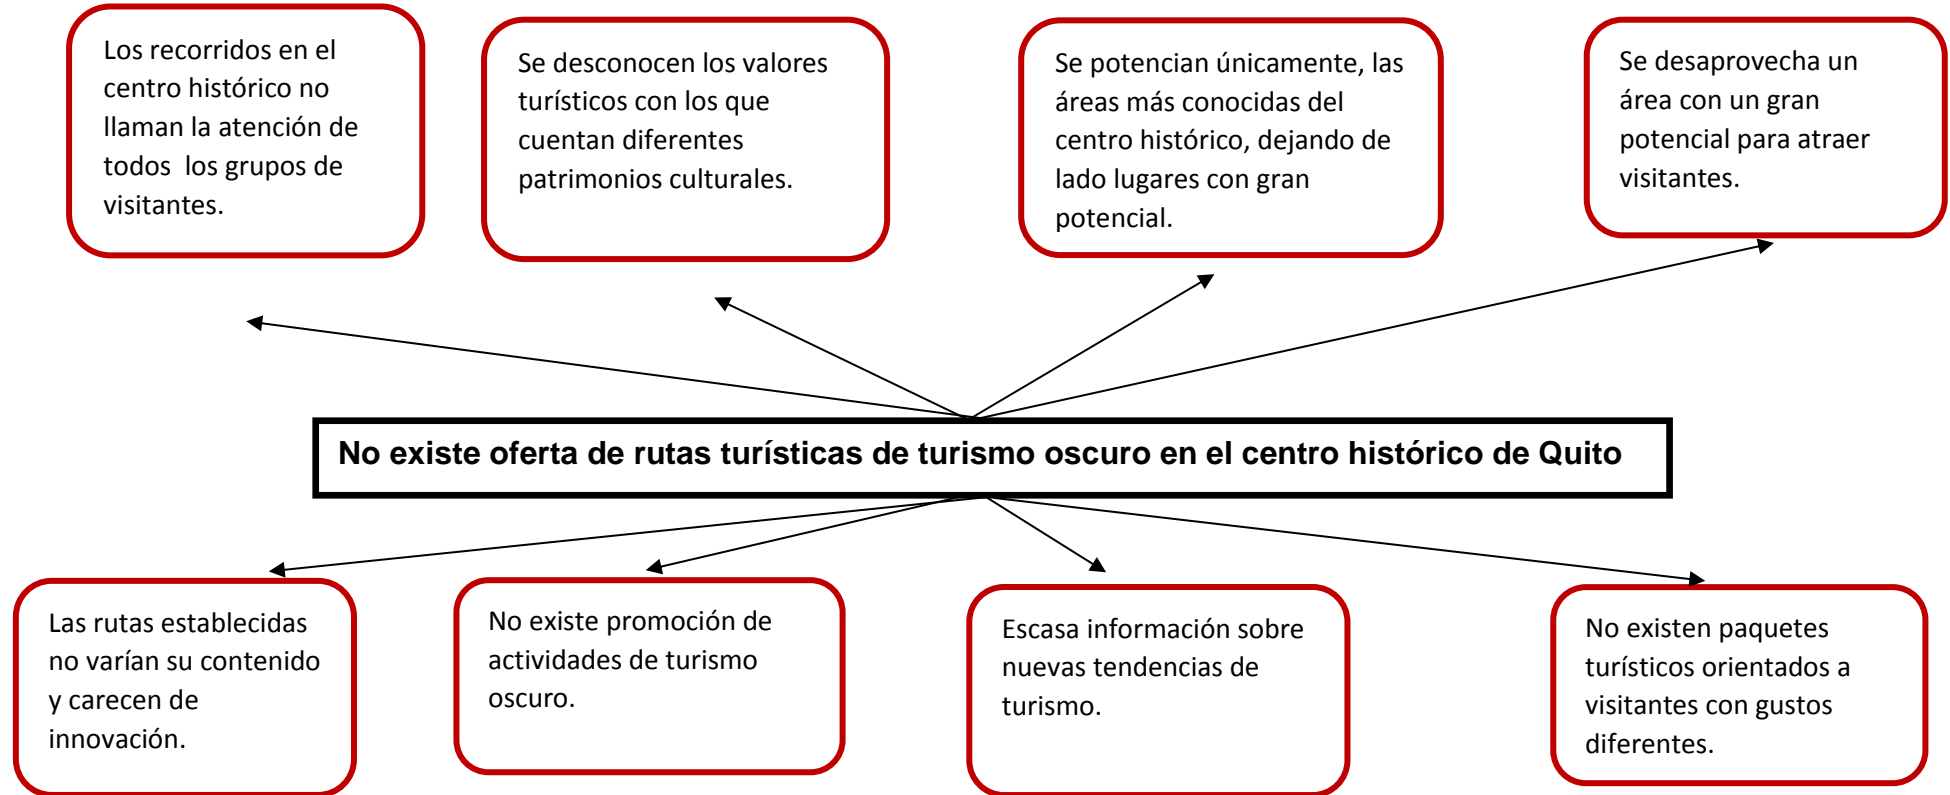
Los recorridos en el centro histórico no llaman la atención de todos  los grupos de visitantes.

Se desconocen los valores turísticos con los que cuentan diferentes patrimonios culturales.

Se potencian únicamente, las áreas más conocidas del centro histórico, dejando de lado lugares con gran potencial.

Se desaprovecha un área con un gran potencial para atraer visitantes.

No existe oferta de rutas turísticas de turismo oscuro en el centro histórico de Quito

Las rutas establecidas no varían su contenido y carecen de innovación.

No existe promoción de actividades de turismo oscuro.

Escasa información sobre nuevas tendencias de turismo.

No existen paquetes turísticos orientados a visitantes con gustos diferentes.